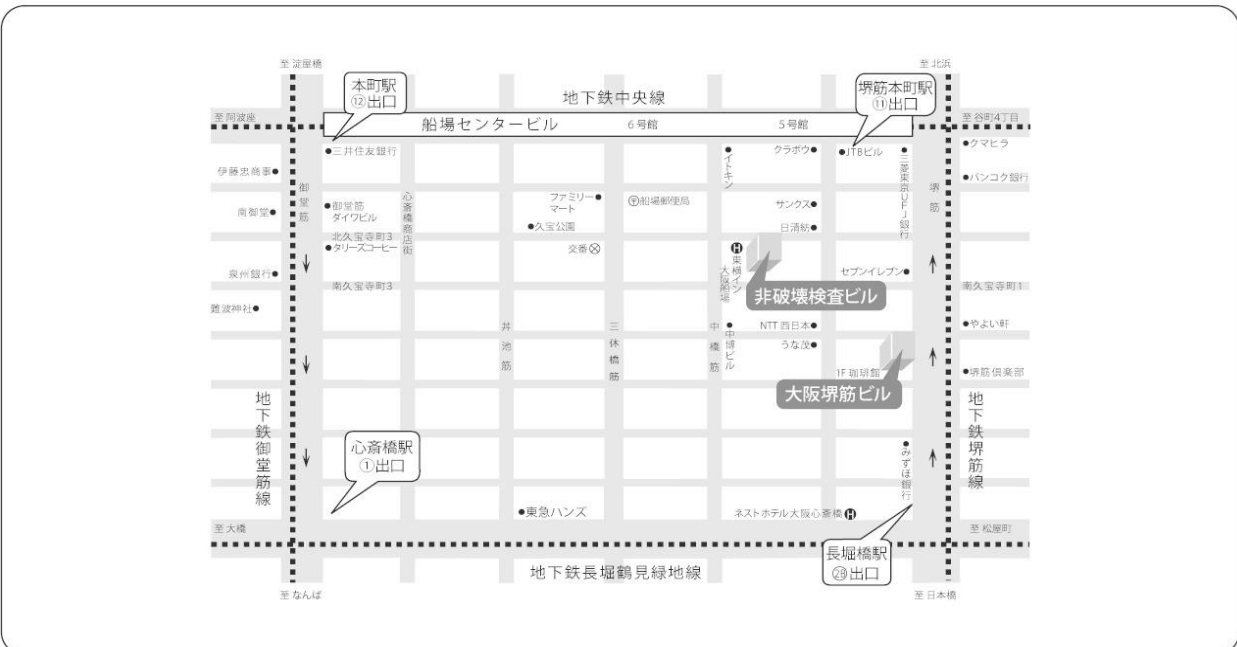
至 淀屋橋

至 北浜

本町駅
⑫出口

地下鉄中央線

堺筋本町駅
⑪出口

至 阿波座

船場センタービル

6号館

5号館

至 谷町4丁目

●三井住友銀行

クラボウ●

●JTBビル

●クマヒラ

伊藤忠商事●

●バンコク銀行

イトキン

三菱東京UFJ銀行

御堂筋

心斎橋商店街

ファミリーマート●

〒船場郵便局

サンクス●

堺筋

南御堂●

●御堂筋ダイワビル

●久宝公園

日清紡●

北久宝寺町3

●タリーズコーヒー

交番

東横イン

泉州銀行●

大阪医専

セブンイレブン●

南久宝寺町3

非破壊検査ビル

南久宝寺町1

難波神社●

井池筋

三休橋筋

中橋筋

中堺ビル

NTT西日本●

●やよい軒

うな茂●

1F 珈琲館

●堺筋倶楽部

大阪堺筋ビル

地下鉄御堂筋線

地下鉄堺筋線

心斎橋駅
①出口

みずほ銀行

●東急ハンズ

ネストホテル大阪心斎橋

至 大橋

至 松屋町

長堀橋駅
㉘出口

地下鉄長堀鶴見緑地線

至 なんば

至 日本橋